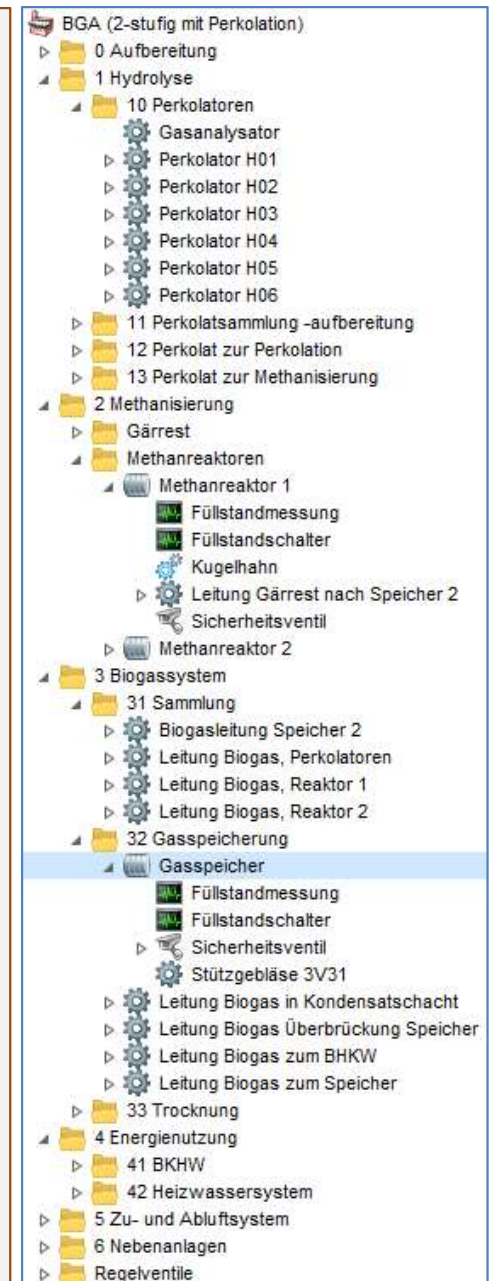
BGA (2-stufig mit Perkolation)
0 Aufbereitung
1 Hydrolyse
10 Perkolatoren
Gasanalysator
Perkolator H01
Perkolator H02
Perkolator H03
Perkolator H04
Perkolator H05
Perkolator H06
11 Perkolatsammlung -aufbereitung
12 Perkolat zur Perkolation
13 Perkolat zur Methanisierung
2 Methanisierung
Gärrest
Methanreaktoren
Methanreaktor 1
Füllstandmessung
Füllstandschalter
Kugelhahn
Leitung Gärrest nach Speicher 2
Sicherheitsventil
Methanreaktor 2
3 Biogassystem
31 Sammlung
Biogasleitung Speicher 2
Leitung Biogas, Perkolatoren
Leitung Biogas, Reaktor 1
Leitung Biogas, Reaktor 2
32 Gasspeicherung
Gasspeicher
Füllstandmessung
Füllstandschalter
Sicherheitsventil
Stützgebläse 3V31
Leitung Biogas in Kondensatschacht
Leitung Biogas Überbrückung Speicher
Leitung Biogas zum BHKW
Leitung Biogas zum Speicher
33 Trocknung
4 Energienutzung
41 BKHW
42 Heizwassersystem
5 Zu- und Abluftsystem
6 Nebenanlagen
Regelventile